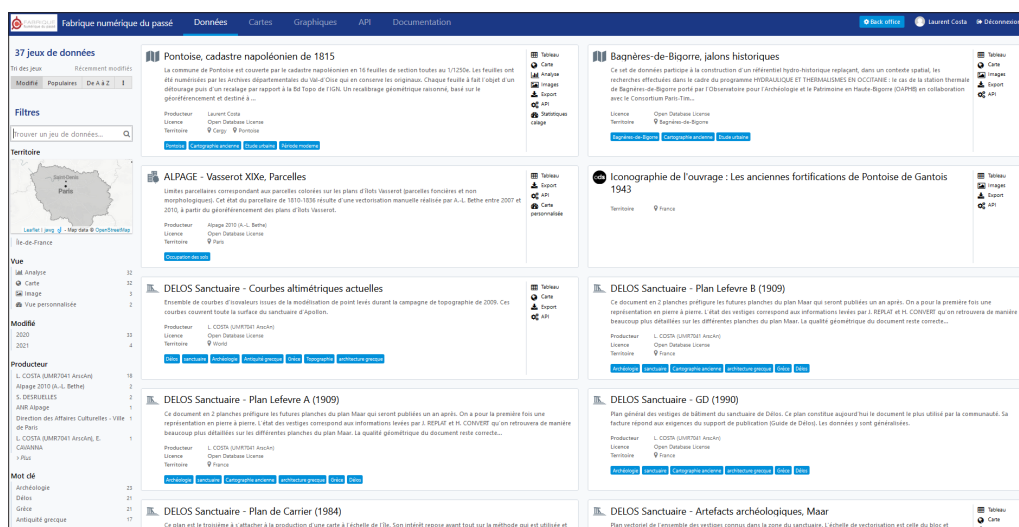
Fabrique numérique du passé Données Cartes Graphiques API Documentation Back office Laurent Costa Déconnexion

37 jeux de données
Tri des jeux Récemment modifiés
Modifié Populaires De A à Z

Filtres
Trouver un jeu de données...

Territoire
Leaflet | Map data © OpenStreetMap
Île-de-France

Vue
Analyse 32
Carte 32
Image 3
Vue personnalisée 2

Modifié
2020 33
2021 4

Producteur
L. COSTA (UMR7041 ArscAn) 18
Alpage 2010 (A.-L. Bethe) 2
S. DESRUELLES 2
ANR Alpage 1
Direction des Affaires Culturelles - Ville de Paris 1
L. COSTA (UMR7041 ArscAn), E. CAVANNA 1
> Plus

Mot clé
Archéologie 23
Délos 21
Grèce 21
Antiquité grecque 17

Pontoise, cadastre napoléonien de 1815
La commune de Pontoise est couverte par le cadastre napoléonien en 16 feuilles de section toutes au 1/1250e. Les feuilles ont été numérisées par les Archives départementales du Val-d'Oise qui en conservent les originaux. Chaque feuille à fait l'objet d'un détourage puis d'un recalage par rapport à la Bd Topo de l'IGN. Un recalibrage géométrique raisonné, basé sur le géoréférencement et décliné à ...
Producteur Laurent Costa
Licence Open Database License
Territoire Cergy Pontoise
Pontoise Cartographie ancienne Etude urbaine Période moderne
Tableau Carte Analyse Images Export API Statistiques calage

Bagnères-de-Bigorre, jalons historiques
Ce set de données participe à la construction d'un référentiel historique replaçant, dans un contexte spatial, les recherches effectuées dans le cadre du programme HYDRAULIQUE ET THERMALISMES EN OCCITANIE : le cas de la station thermale de Bagnères-de-Bigorre porté par l'Observatoire pour l'Archéologie et le Patrimoine en Haute-Bigorre (OAPHB) en collaboration avec le Consortium Paris-Tim...
Producteur
Licence Open Database License
Territoire Bagnères-de-Bigorre
Bagnères-de-Bigorre Cartographie ancienne Etude urbaine
Tableau Carte Images Export API

ALPAGE - Vasserot XIXe, Parcelles
Limites parcellaires correspondant aux parcelles colorées sur les plans d'îlots Vasserot (parcelles foncières et non morphologiques). Cet état du parcellaire de 1810-1836 résulte d'une vectorisation manuelle réalisée par A.-L. Bethe entre 2007 et 2010, à partir du géoréférencement des plans d'îlots Vasserot.
Producteur Alpage 2010 (A.-L. Bethe)
Licence Open Database License
Territoire Paris
Occupation des sols
Tableau Export API Carte personnalisée

Iconographie de l'ouvrage : Les anciennes fortifications de Pontoise de Gantois 1943
Territoire France
Tableau Images Export API

DELOS Sanctuaire - Courbes altimétriques actuelles
Ensemble de courbes d'isovaleurs issues de la modélisation de point levés durant la campagne de topographie de 2009. Ces courbes couvrent toute la surface du sanctuaire d'Apollon.
Producteur L. COSTA (UMR7041 ArscAn)
Licence Open Database License
Territoire World
Délos sanctuaire Archéologie Antiquité grecque Grèce Topographie architecture grecque
Tableau Carte Export API

DELOS Sanctuaire - Plan Lefevre B (1909)
Ce document en 2 planches préfigure les futures planches du plan Maar qui seront publiées un an après. On a pour la première fois une représentation en pierre à pierre. L'état des vestiges correspond aux informations levées par J. REPLAT et H. CONVERT qu'on retrouvera de manière beaucoup plus détaillées sur les différentes planches du plan Maar. La qualité géométrique du document reste correcte...
Producteur L. COSTA (UMR7041 ArscAn)
Licence Open Database License
Territoire France
Archéologie sanctuaire Cartographie ancienne architecture grecque Grèce Délos

DELOS Sanctuaire - Plan Lefevre A (1909)
Ce document en 2 planches préfigure les futures planches du plan Maar qui seront publiées un an après. On a pour la première fois une représentation en pierre à pierre. L'état des vestiges correspond aux informations levées par J. REPLAT et H. CONVERT qu'on retrouvera de manière beaucoup plus détaillées sur les différentes planches du plan Maar. La qualité géométrique du document reste correcte...
Producteur L. COSTA (UMR7041 ArscAn)
Licence Open Database License
Territoire France
Archéologie sanctuaire Cartographie ancienne architecture grecque Grèce Délos

DELOS Sanctuaire - GD (1990)
Plan général des vestiges de bâtiment du sanctuaire de Délos. Ce plan constitue aujourd'hui le document le plus utilisé par la communauté. Sa facture répond aux exigences du support de publication (Guide de Délos). Les données y sont généralisées.
Producteur L. COSTA (UMR7041 ArscAn)
Licence Open Database License
Territoire France
Archéologie sanctuaire Cartographie ancienne architecture grecque Grèce Délos

DELOS Sanctuaire - Plan de Carrier (1984)
Ce plan est le troisième à s'attacher à la production d'une carte à l'échelle de l'île. Son intérêt repose avant tout sur la méthode qui est utilisée et

DELOS Sanctuaire - Artefacts archéologiques, Maar
Plan vectoriel de l'ensemble des vestiges connus dans la zone du sanctuaire. L'échelle de vectorisation est celle du bloc et
Tableau Carte